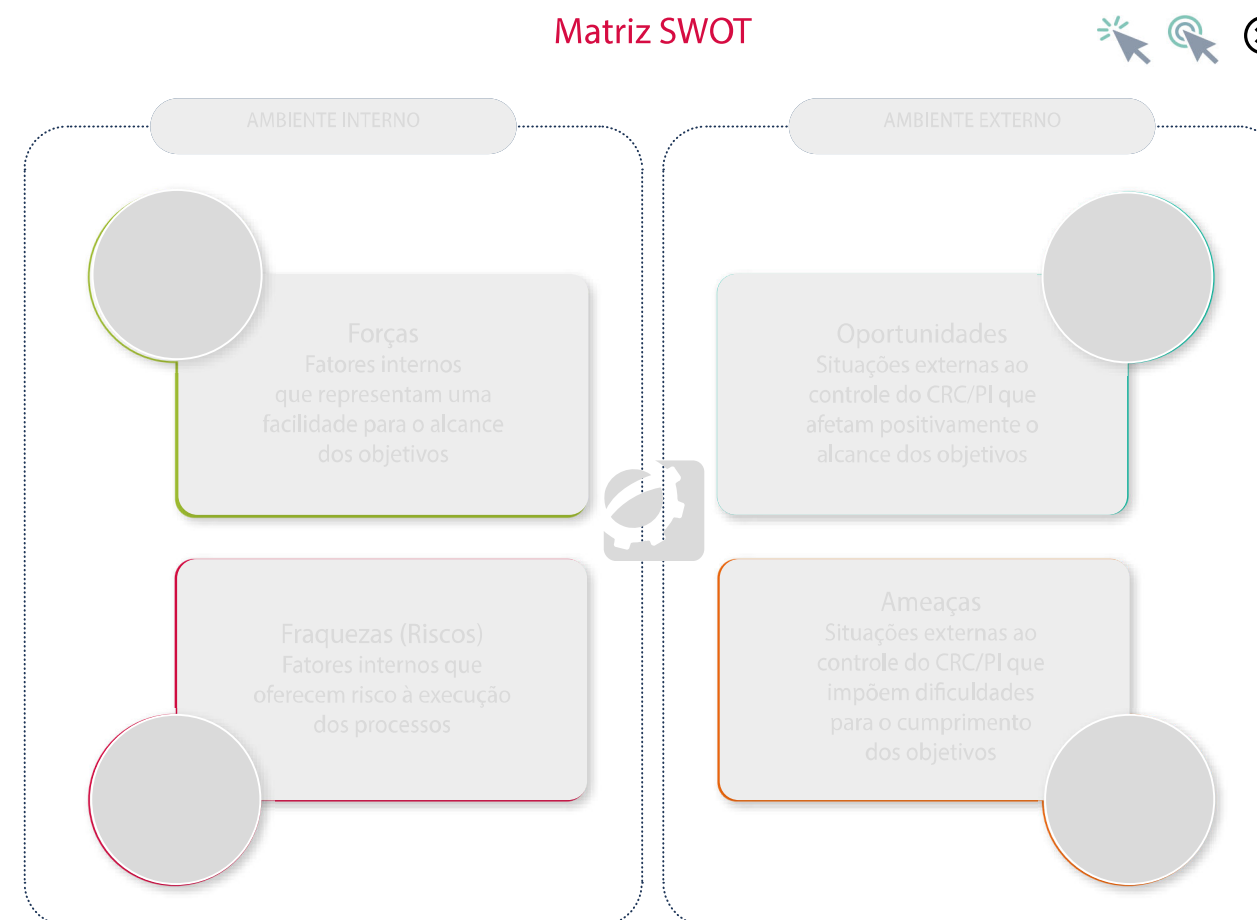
Matriz SWOT

AMBIENTE INTERNO

AMBIENTE EXTERNO

Forças
Fatores internos que representam uma facilidade para o alcance dos objetivos

Oportunidades
Situações externas ao controle do CRC/PI que afetam positivamente o alcance dos objetivos

Fraquezas (Riscos)
Fatores internos que oferecem risco à execução dos processos

Ameaças
Situações externas ao controle do CRC/PI que impõem dificuldades para o cumprimento dos objetivos